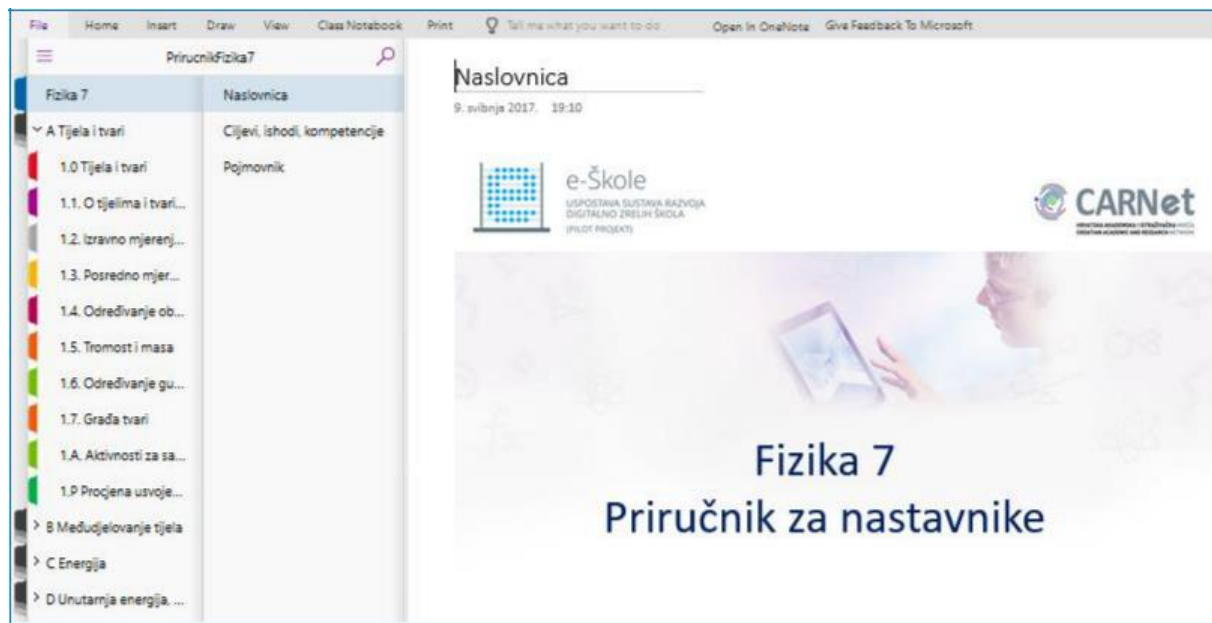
File Home Insert Draw View Class Notebook Print Tell me what you want to do Open in OneNote Give Feedback To Microsoft

PrirucnikFizika7

Fizika 7
A Tijela i tvari
1.0 Tijela i tvari
1.1. O tijelima i tvari...
1.2. Izravno mjerenj...
1.3. Posredno mjer...
1.4. Određivanje ob...
1.5. Tromost i masa
1.6. Određivanje gu...
1.7. Građa tvari
1.A. Aktivnosti za sa...
1.P Procjena usvoje...
B Međudjelovanje tijela
C Energija
D Unutarnja energija, ...

Naslovnica
Ciljevi, ishodi, kompetencije
Pojmovnik

Naslovnica
9. svibnja 2017. 19:10

e-Škole
USPOSTAVA SUSTAVA RAZVOJA DIGITALNO ZRELIH ŠKOLA (PILOT PROJEKT)

CARNet
HRVATSKA AKADEMSKA I ISTRAŽIVAČKA MREŽA CROATIAN ACADEMIC AND RESEARCH NETWORK

Fizika 7
Priručnik za nastavnike